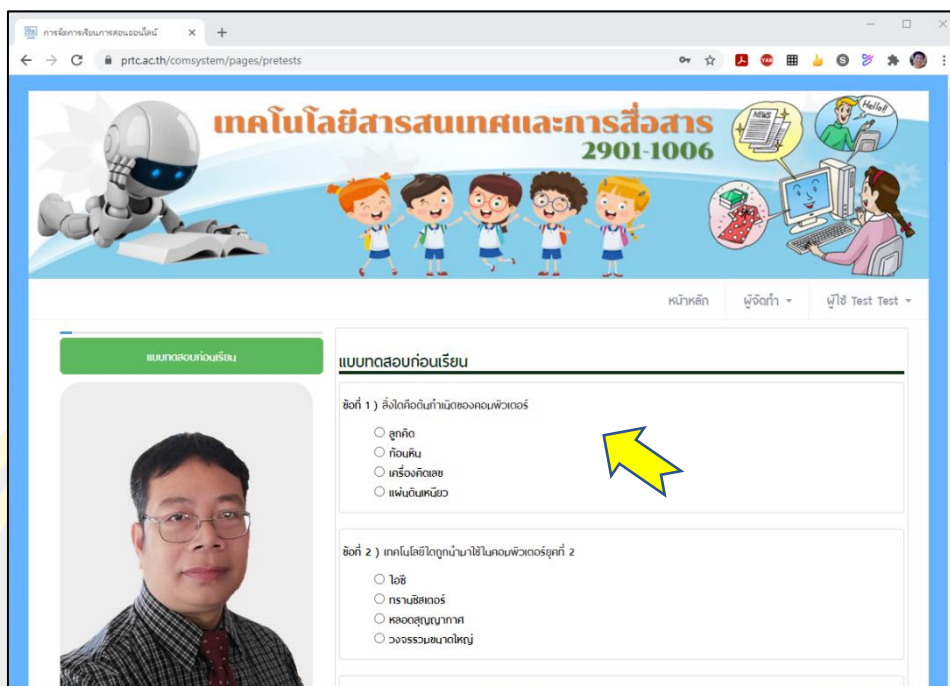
การจัดการเรียนการสอนออนไลน์ ×

prtc.ac.th/comsystem/pages/pretests

เทคโนโลยีสารสนเทศและการสื่อสาร
2901-1006

NEWS

Hello!

หน้าหลัก ผู้จัดทำ ▾ ผู้ใช้ Test Test ▾

แบบทดสอบก่อนเรียน

แบบทดสอบก่อนเรียน

ข้อที่ 1 ) สิ่งใดคือต้นกำเนิดของคอมพิวเตอร์

○ ลูกคิด
○ ก้อนหิน
○ เครื่องคิดเลข
○ แผ่นดินเหนียว

ข้อที่ 2 ) เทคโนโลยีใดถูกนำมาใช้ในคอมพิวเตอร์ยุคที่ 2

○ ไอซี
○ ทรานซิสเตอร์
○ หลอดสุญญากาศ
○ วงจรรวมขนาดใหญ่